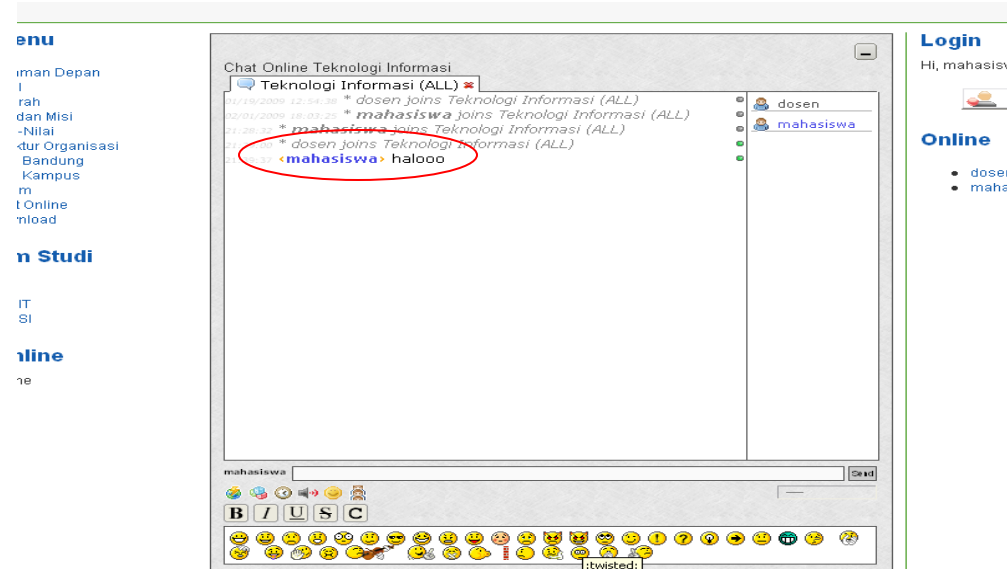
enu
aman Depan
l
rah
dan Misi
-Nilai
ktur Organisasi
Bandung
Kampus
m
t Online
nload

n Studi

IT
SI

nline
ne

Chat Online Teknologi Informasi

Teknologi Informasi (ALL)

01/19/2009 12:54:38 * dosen joins Teknologi Informasi (ALL)
02/01/2009 18:03:25 * mahasiswa joins Teknologi Informasi (ALL)
21:28:35 * mahasiswa joins Teknologi Informasi (ALL)
21:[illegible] * dosen joins Teknologi Informasi (ALL)
21:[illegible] ‹mahasiswa› halooo

dosen
mahasiswa

mahasiswa
Send

B I U S C

:twisted:

Login
Hi, mahasisw

Online
dosen
maha